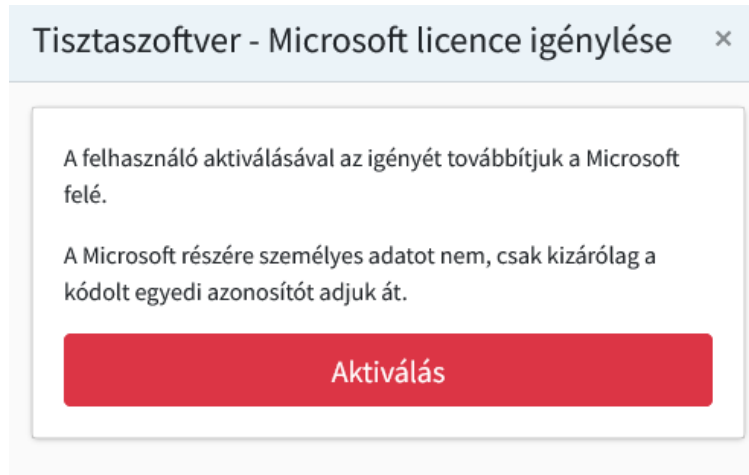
Tisztaszoftver - Microsoft licence igénylése ×

A felhasználó aktiválásával az igényét továbbítjuk a Microsoft felé.

A Microsoft részére személyes adatot nem, csak kizárólag a kódolt egyedi azonosítót adjuk át.

Aktiválás